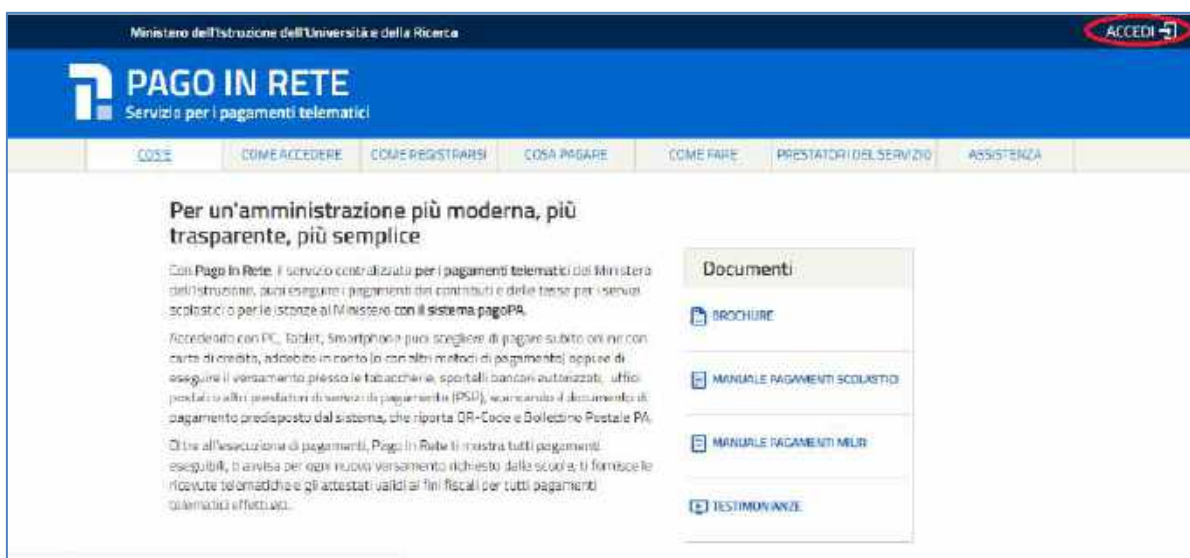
Ministero dell'Istruzione dell'Università e della Ricerca

ACCEDI

PAGO IN RETE
Servizio per i pagamenti telematici

COS'È | COME ACCEDERE | COME REGISTRARSI | COSA PAGARE | COME FARE | PRESTATORI DEL SERVIZIO | ASSISTENZA

Per un'amministrazione più moderna, più trasparente, più semplice

Con Pago In Rete, il servizio centralizzato per i pagamenti telematici del Ministero dell'Istruzione, puoi eseguire i pagamenti dei contributi e delle tasse per i servizi scolastici e per le istanze al Ministero con il sistema pagoPA.

Accedendo con PC, Tablet, Smartphone puoi scegliere di pagare subito on line con carta di credito, addebito in conto (o con altri metodi di pagamento) oppure di eseguire il versamento presso le tabaccherie, sportelli bancari autorizzati, uffici postali o altri prestatori di servizi di pagamento (PSP), scaricando il documento di pagamento predisposto dal sistema, che riporta QR-Code e Bollettino Postale PA.

Oltre all'esecuzione di pagamenti, Pago In Rete ti mostra tutti pagamenti eseguibili, ti avvisa per ogni nuovo versamento richiesto dalla scuola, ti fornisce le ricevute telematiche e gli attestati validi ai fini fiscali per tutti pagamenti telematici effettuati.

Documenti

BROCHURE

MANUALE PAGAMENTI SCOLASTICI

MANUALE PAGAMENTI MIUR

TESTIMONIANZE